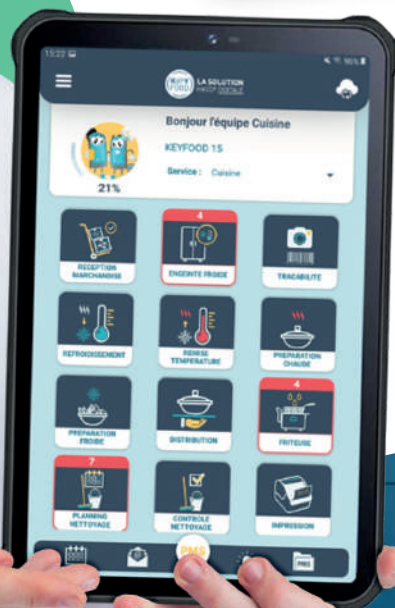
15:22

KEYFOOD LA SOLUTION HACCP DIGITALE

Bonjour l'équipe Cuisine

KEYFOOD 15

Service : Cuisine

21%

RECEPTION MARCHANDISE

4
ENCEINTE FROIDE

TRACABILITE

REFROIDISSEMENT

REMISE TEMPERATURE

PREPARATION CHAUDE

PREPARATION FROIDE

DISTRIBUTION

4
FRITEUSE

7
PLANNING NETTOYAGE

CONTROLE NETTOYAGE

IMPRESSION

PMS

PMS